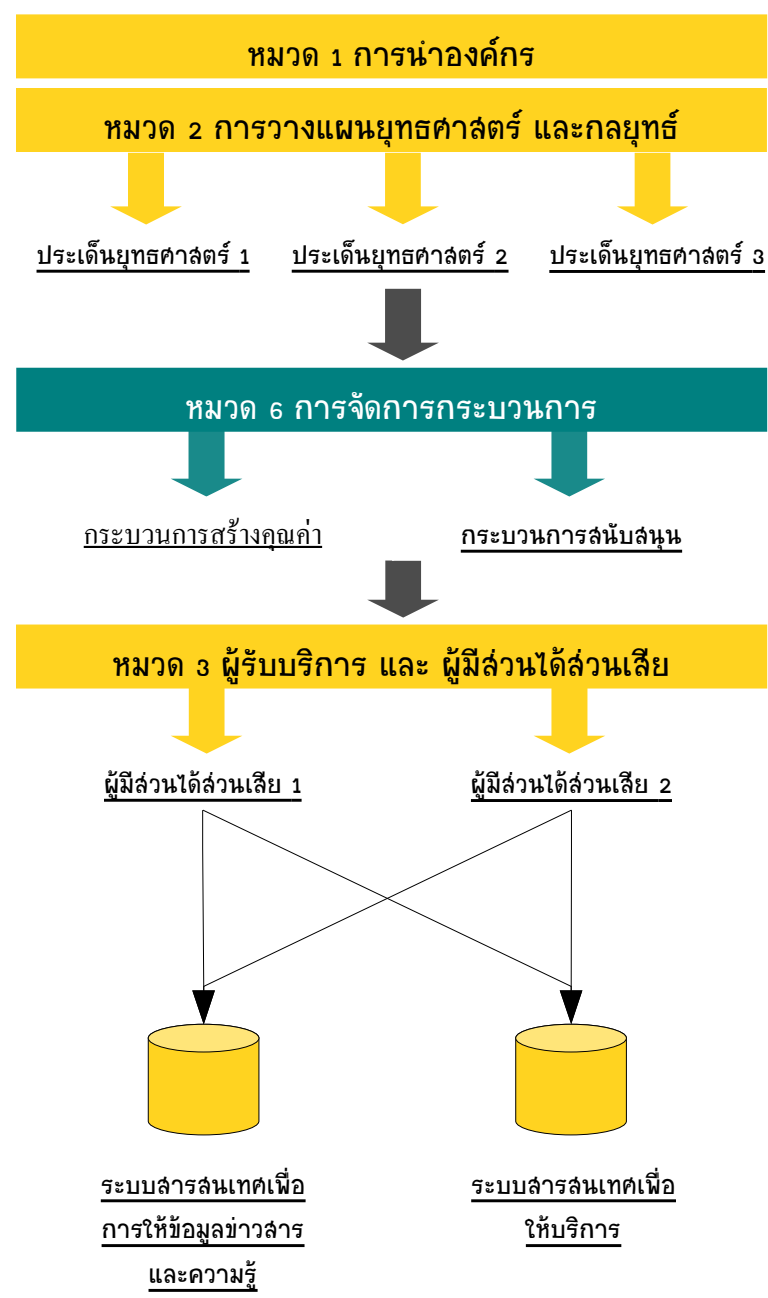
หมวด 1 การนำองค์กร

หมวด 2 การวางแผนยุทธศาสตร์ และกลยุทธ์

ประเด็นยุทธศาสตร์ 1

ประเด็นยุทธศาสตร์ 2

ประเด็นยุทธศาสตร์ 3

หมวด 6 การจัดการกระบวนการ

กระบวนการสร้างคุณค่า

กระบวนการสนับสนุน

หมวด 3 ผู้รับบริการ และ ผู้มีส่วนได้ส่วนเสีย

ผู้มีส่วนได้ส่วนเสีย 1

ผู้มีส่วนได้ส่วนเสีย 2

ระบบสารสนเทศเพื่อการให้ข้อมูลข่าวสารและความรู้

ระบบสารสนเทศเพื่อให้บริการ